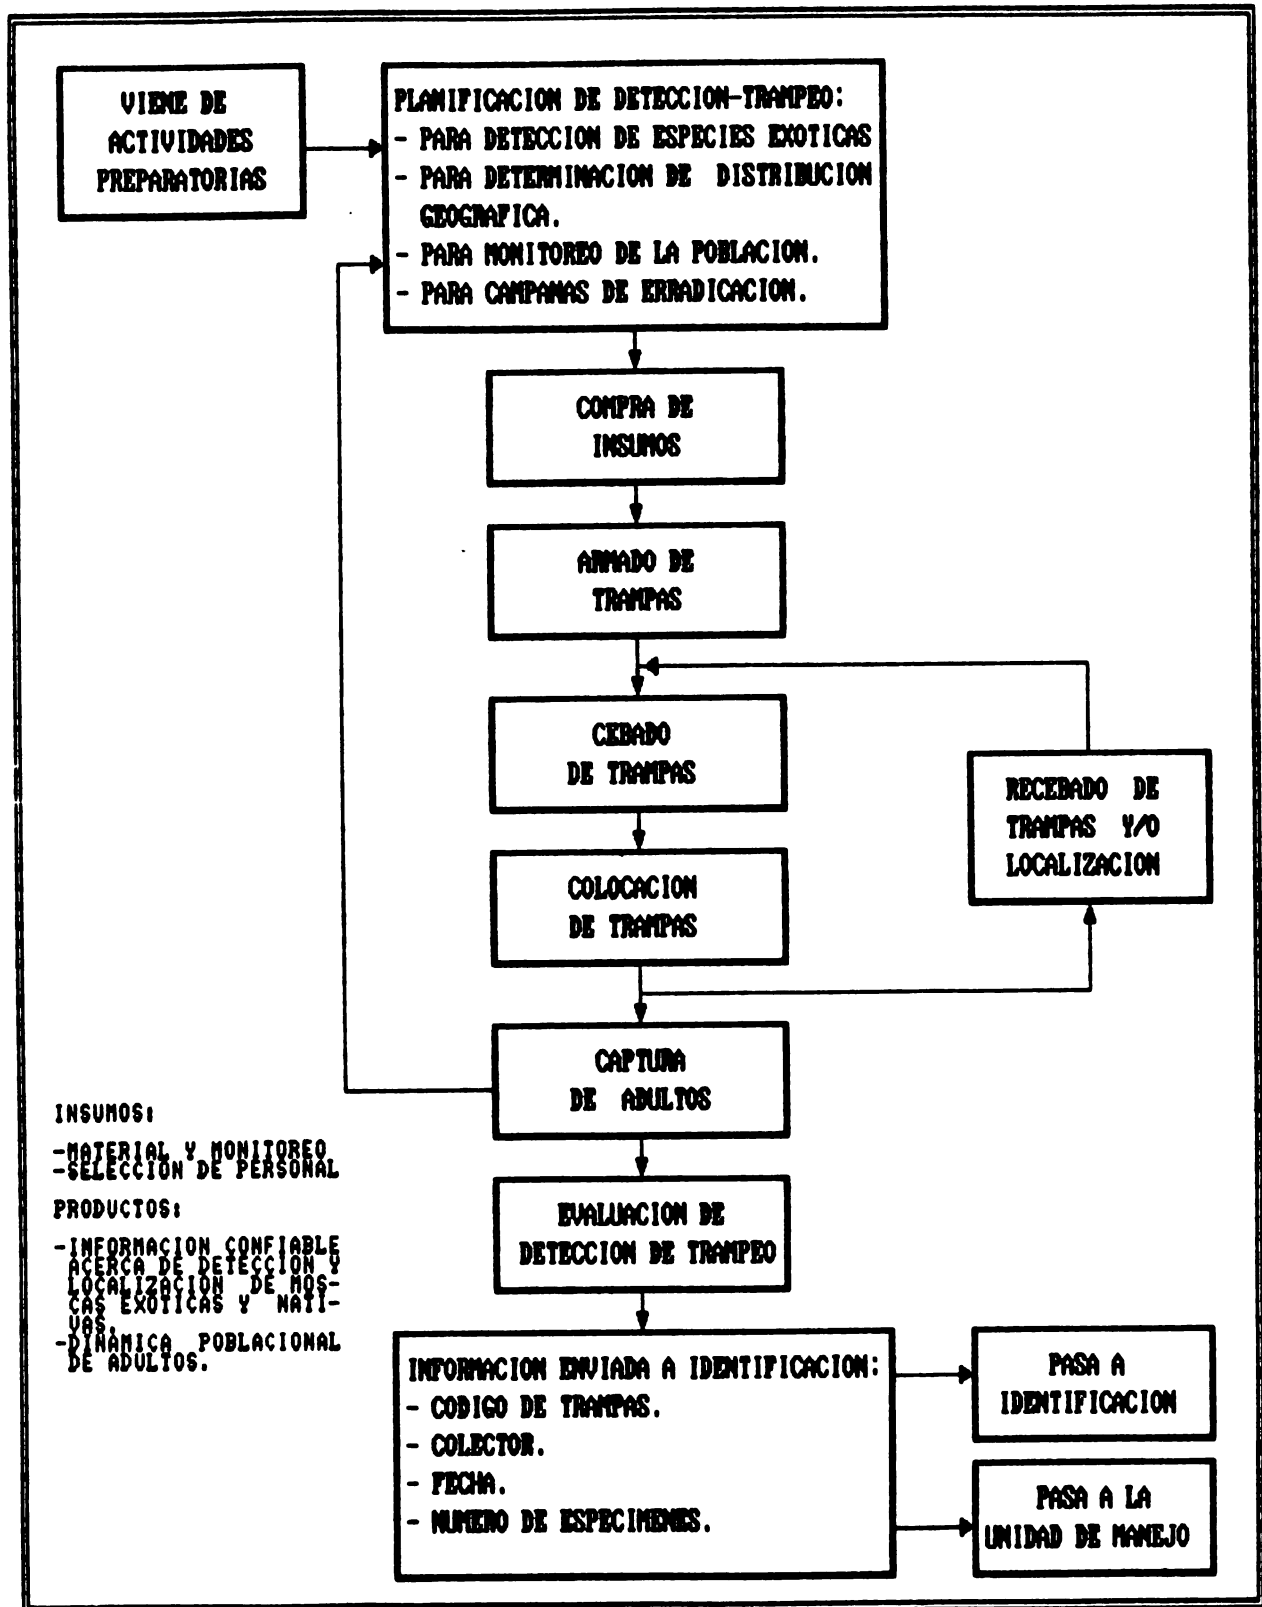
VIENE DE ACTIVIDADES PREPARATORIAS

PLANIFICACION DE DETECCION-TRAMPEO:
- PARA DETECCION DE ESPECIES EXOTICAS
- PARA DETERMINACION DE DISTRIBUCION GEOGRAFICA.
- PARA MONITOREO DE LA POBLACION.
- PARA CAMPANAS DE ERRADICACION.

COMPRA DE INSUMOS

ARMADO DE TRAMPAS

CEBADO DE TRAMPAS

RECEBADO DE TRAMPAS Y/O LOCALIZACION

COLOCACION DE TRAMPAS

CAPTURA DE ADULTOS

INSUMOS:
-MATERIAL Y MONITOREO
-SELECCION DE PERSONAL

PRODUCTOS:
-INFORMACION CONFIABLE ACERCA DE DETECCION Y LOCALIZACION DE MOSCAS EXOTICAS Y NATIVAS.
-DINAMICA POBLACIONAL DE ADULTOS.

EVALUACION DE DETECCION DE TRAMPEO

INFORMACION ENVIADA A IDENTIFICACION:
- CODIGO DE TRAMPAS.
- COLECTOR.
- FECHA.
- NUMERO DE ESPECIMENES.

PASA A IDENTIFICACION

PASA A LA UNIDAD DE MANEJO